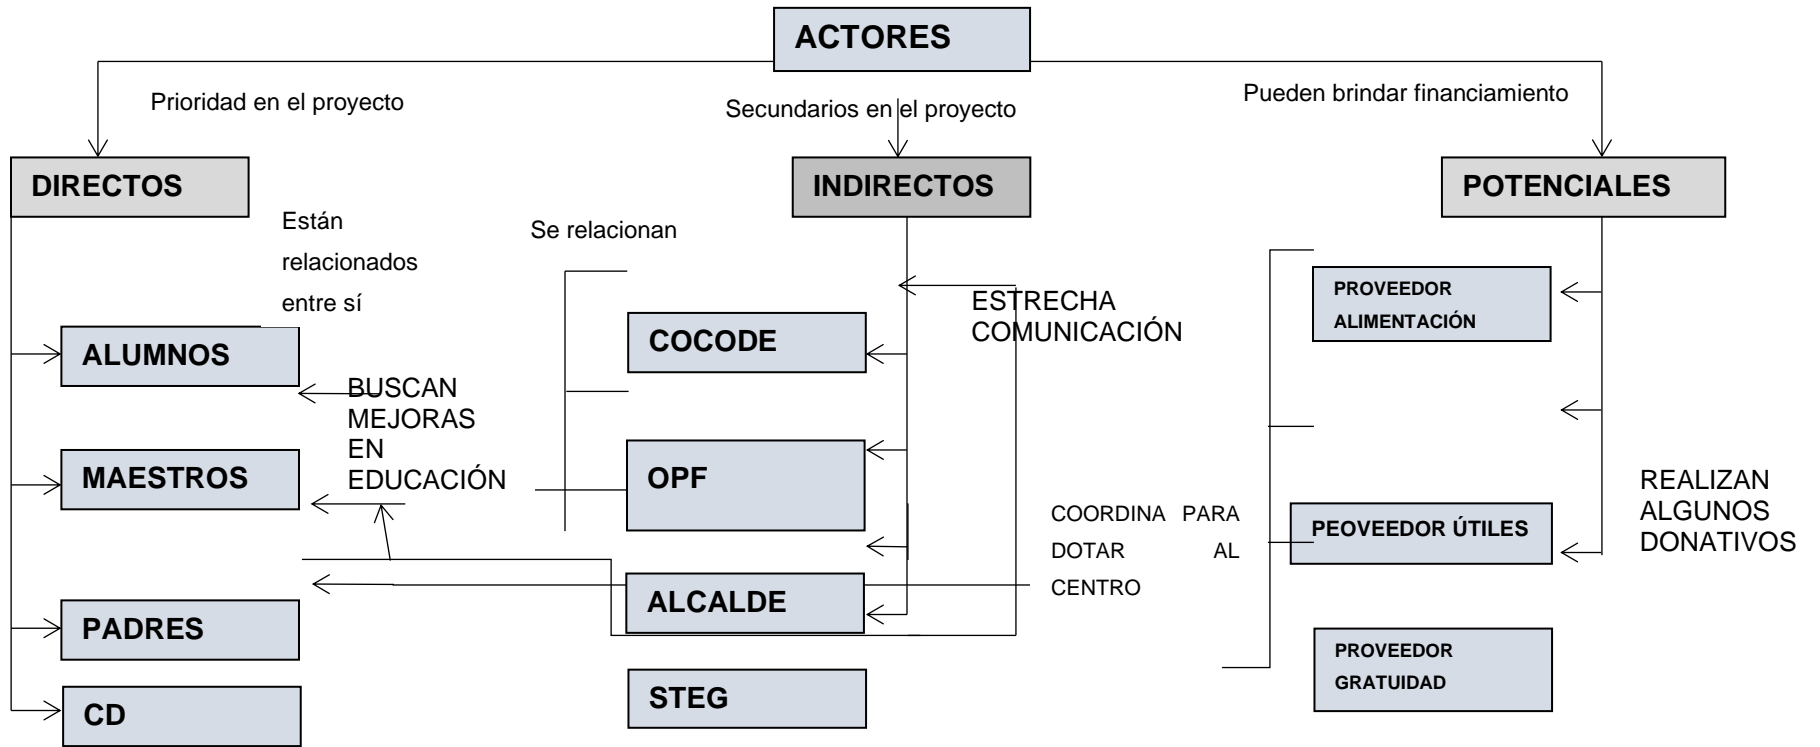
ACTORES

Prioridad en el proyecto

Secundarios en el proyecto

Pueden brindar financiamiento

DIRECTOS

INDIRECTOS

POTENCIALES

Están relacionados entre sí

Se relacionan

ESTRECHA COMUNICACIÓN

PROVEEDOR ALIMENTACIÓN

ALUMNOS

COCODE

BUSCAN MEJORAS EN EDUCACIÓN

MAESTROS

OPF

REALIZAN ALGUNOS DONATIVOS

COORDINA PARA DOTAR AL CENTRO

PEOVEEDOR ÚTILES

ALCALDE

PADRES

PROVEEDOR GRATUIDAD

STEG

CD